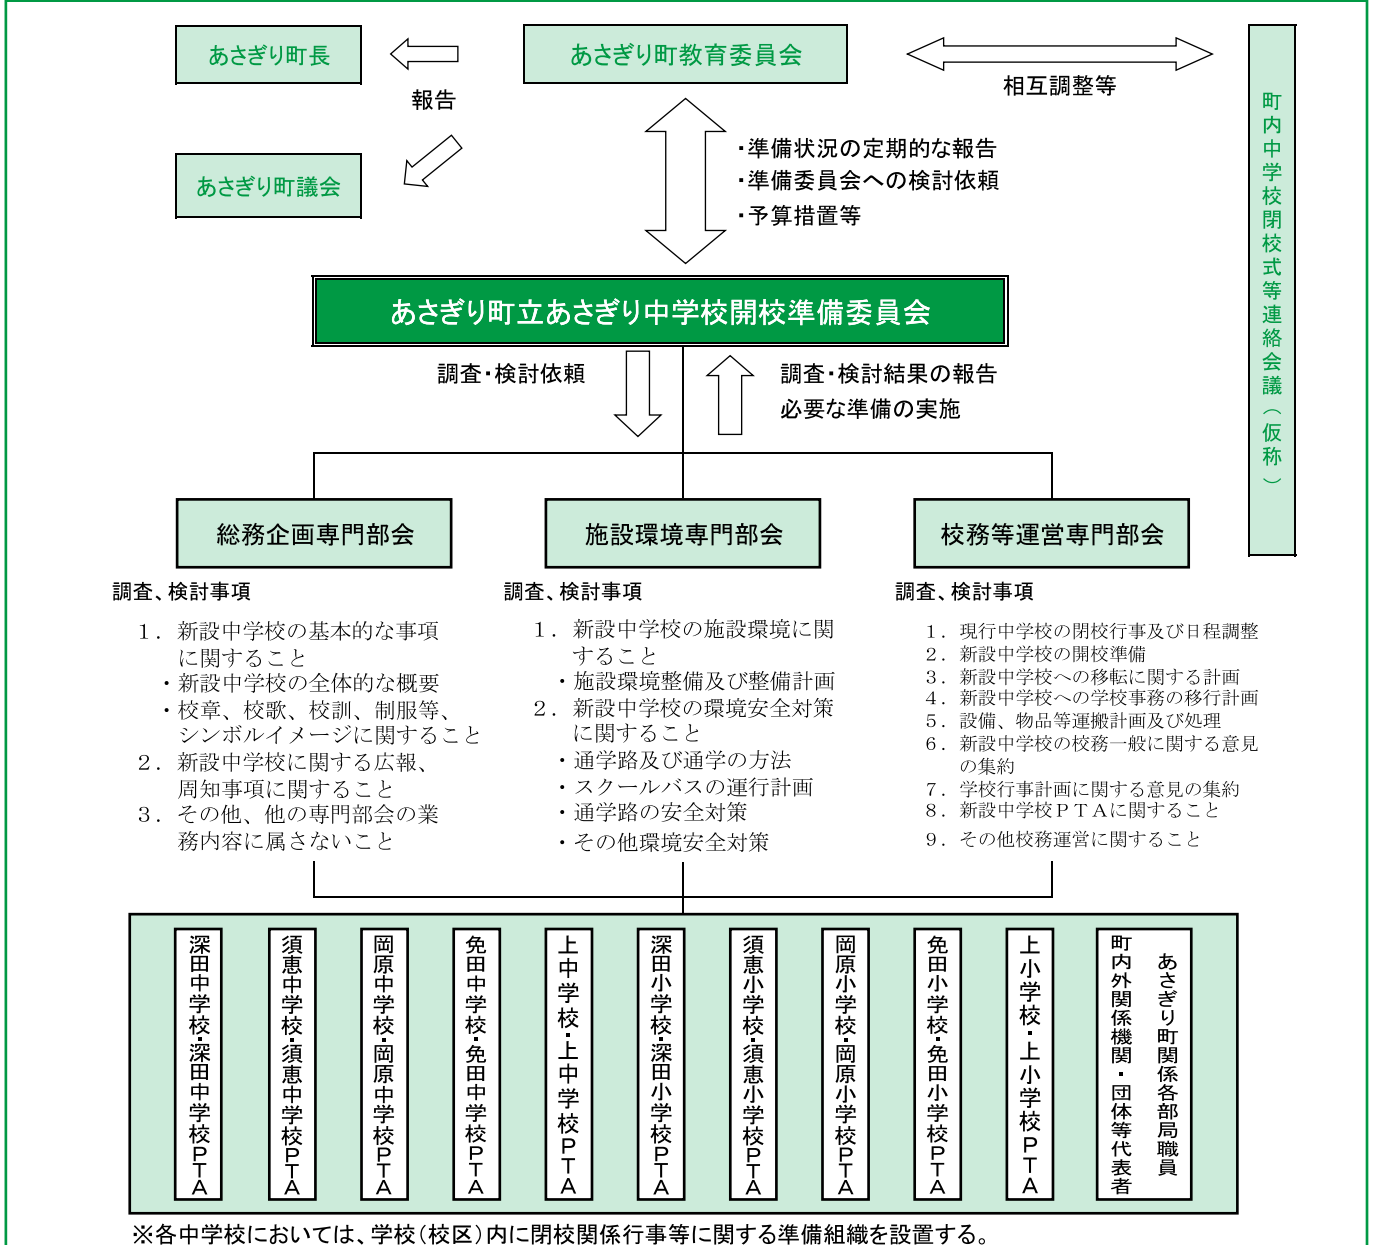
あさぎり町長

報告

あさぎり町議会

あさぎり町教育委員会

相互調整等

町内中学校閉校式等連絡会議（仮称）

・準備状況の定期的な報告
・準備委員会への検討依頼
・予算措置等

あさぎり町立あさぎり中学校開校準備委員会

調査・検討依頼

調査・検討結果の報告
必要な準備の実施

総務企画専門部会

施設環境専門部会

校務等運営専門部会

調査、検討事項

1．新設中学校の基本的な事項に関すること
・新設中学校の全体的な概要
・校章、校歌、校訓、制服等、シンボルイメージに関すること
2．新設中学校に関する広報、周知事項に関すること
3．その他、他の専門部会の業務内容に属さないこと

調査、検討事項

1．新設中学校の施設環境に関すること
・施設環境整備及び整備計画
2．新設中学校の環境安全対策に関すること
・通学路及び通学の方法
・スクールバスの運行計画
・通学路の安全対策
・その他環境安全対策

調査、検討事項

1．現行中学校の閉校行事及び日程調整
2．新設中学校の開校準備
3．新設中学校への移転に関する計画
4．新設中学校への学校事務の移行計画
5．設備、物品等運搬計画及び処理
6．新設中学校の校務一般に関する意見の集約
7．学校行事計画に関する意見の集約
8．新設中学校ＰＴＡに関すること
9．その他校務運営に関すること

深田中学校・深田中学校ＰＴＡ

須恵中学校・須恵中学校ＰＴＡ

岡原中学校・岡原中学校ＰＴＡ

免田中学校・免田中学校ＰＴＡ

上中学校・上中学校ＰＴＡ

深田小学校・深田小学校ＰＴＡ

須恵小学校・須恵小学校ＰＴＡ

岡原小学校・岡原小学校ＰＴＡ

免田小学校・免田小学校ＰＴＡ

上小学校・上小学校ＰＴＡ

あさぎり町関係各部局職員
町内外関係機関・団体等代表者

※各中学校においては、学校（校区）内に閉校関係行事等に関する準備組織を設置する。